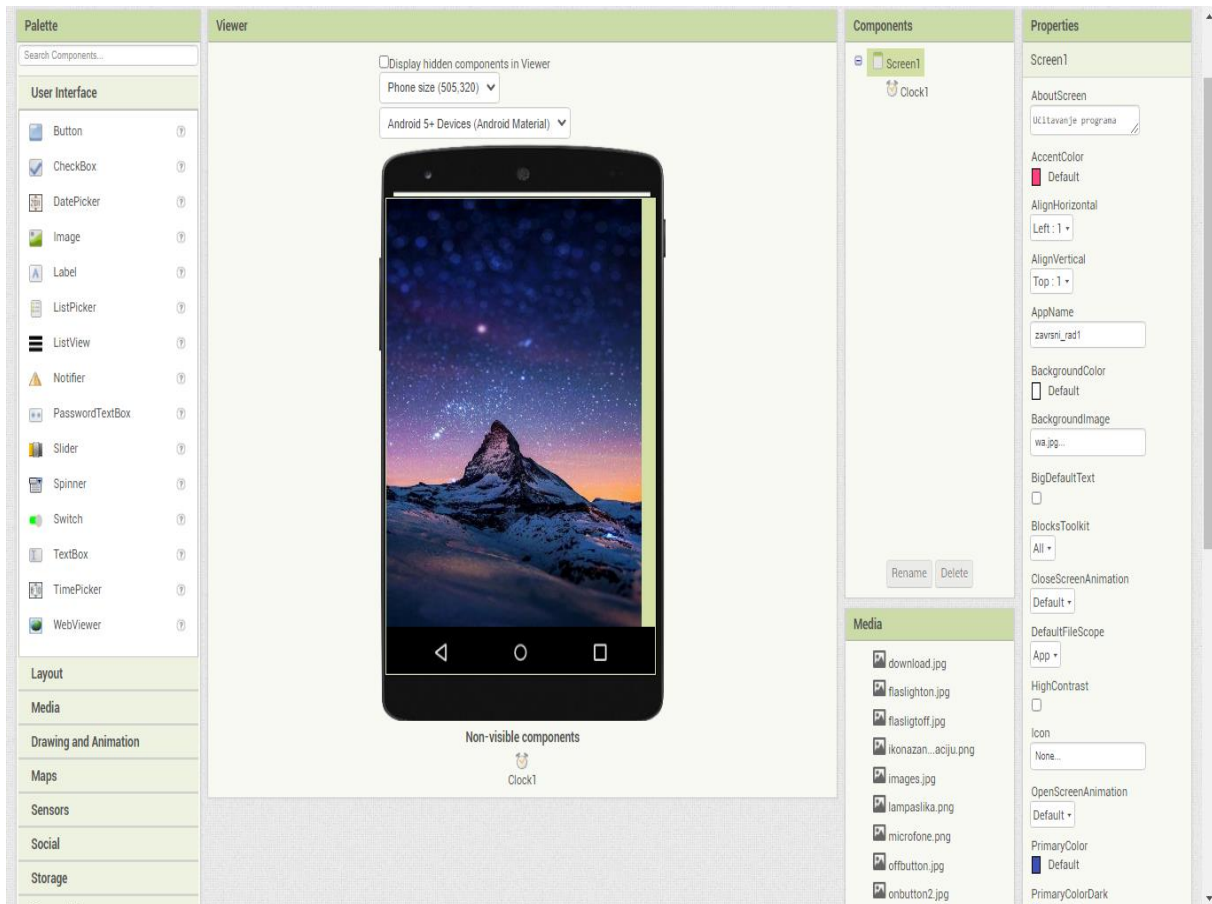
Palette

Search Components...

User Interface

Button
CheckBox
DatePicker
Image
Label
ListPicker
ListView
Notifier
PasswordTextBox
Slider
Spinner
Switch
TextBox
TimePicker
WebViewer

Layout
Media
Drawing and Animation
Maps
Sensors
Social
Storage

Viewer

Display hidden components in Viewer

Phone size (505,320)

Android 5+ Devices (Android Material)

Non-visible components

Clock1

Components

Screen1
Clock1

Rename Delete

Media

download.jpg
flaslighton.jpg
flasligtoff.jpg
ikonazan...aciju.png
images.jpg
lampaslika.png
microfone.png
offbutton.jpg
onbutton2.jpg

Properties

Screen1

AboutScreen
Učitavanje programa

AccentColor
Default

AlignHorizontal
Left : 1

AlignVertical
Top : 1

AppName
zavrsni_rad1

BackgroundColor
Default

BackgroundImage
wa.jpg...

BigDefaultText

BlocksToolkit
All

CloseScreenAnimation
Default

DefaultFileScope
App

HighContrast

Icon
None...

OpenScreenAnimation
Default

PrimaryColor
Default

PrimaryColorDark